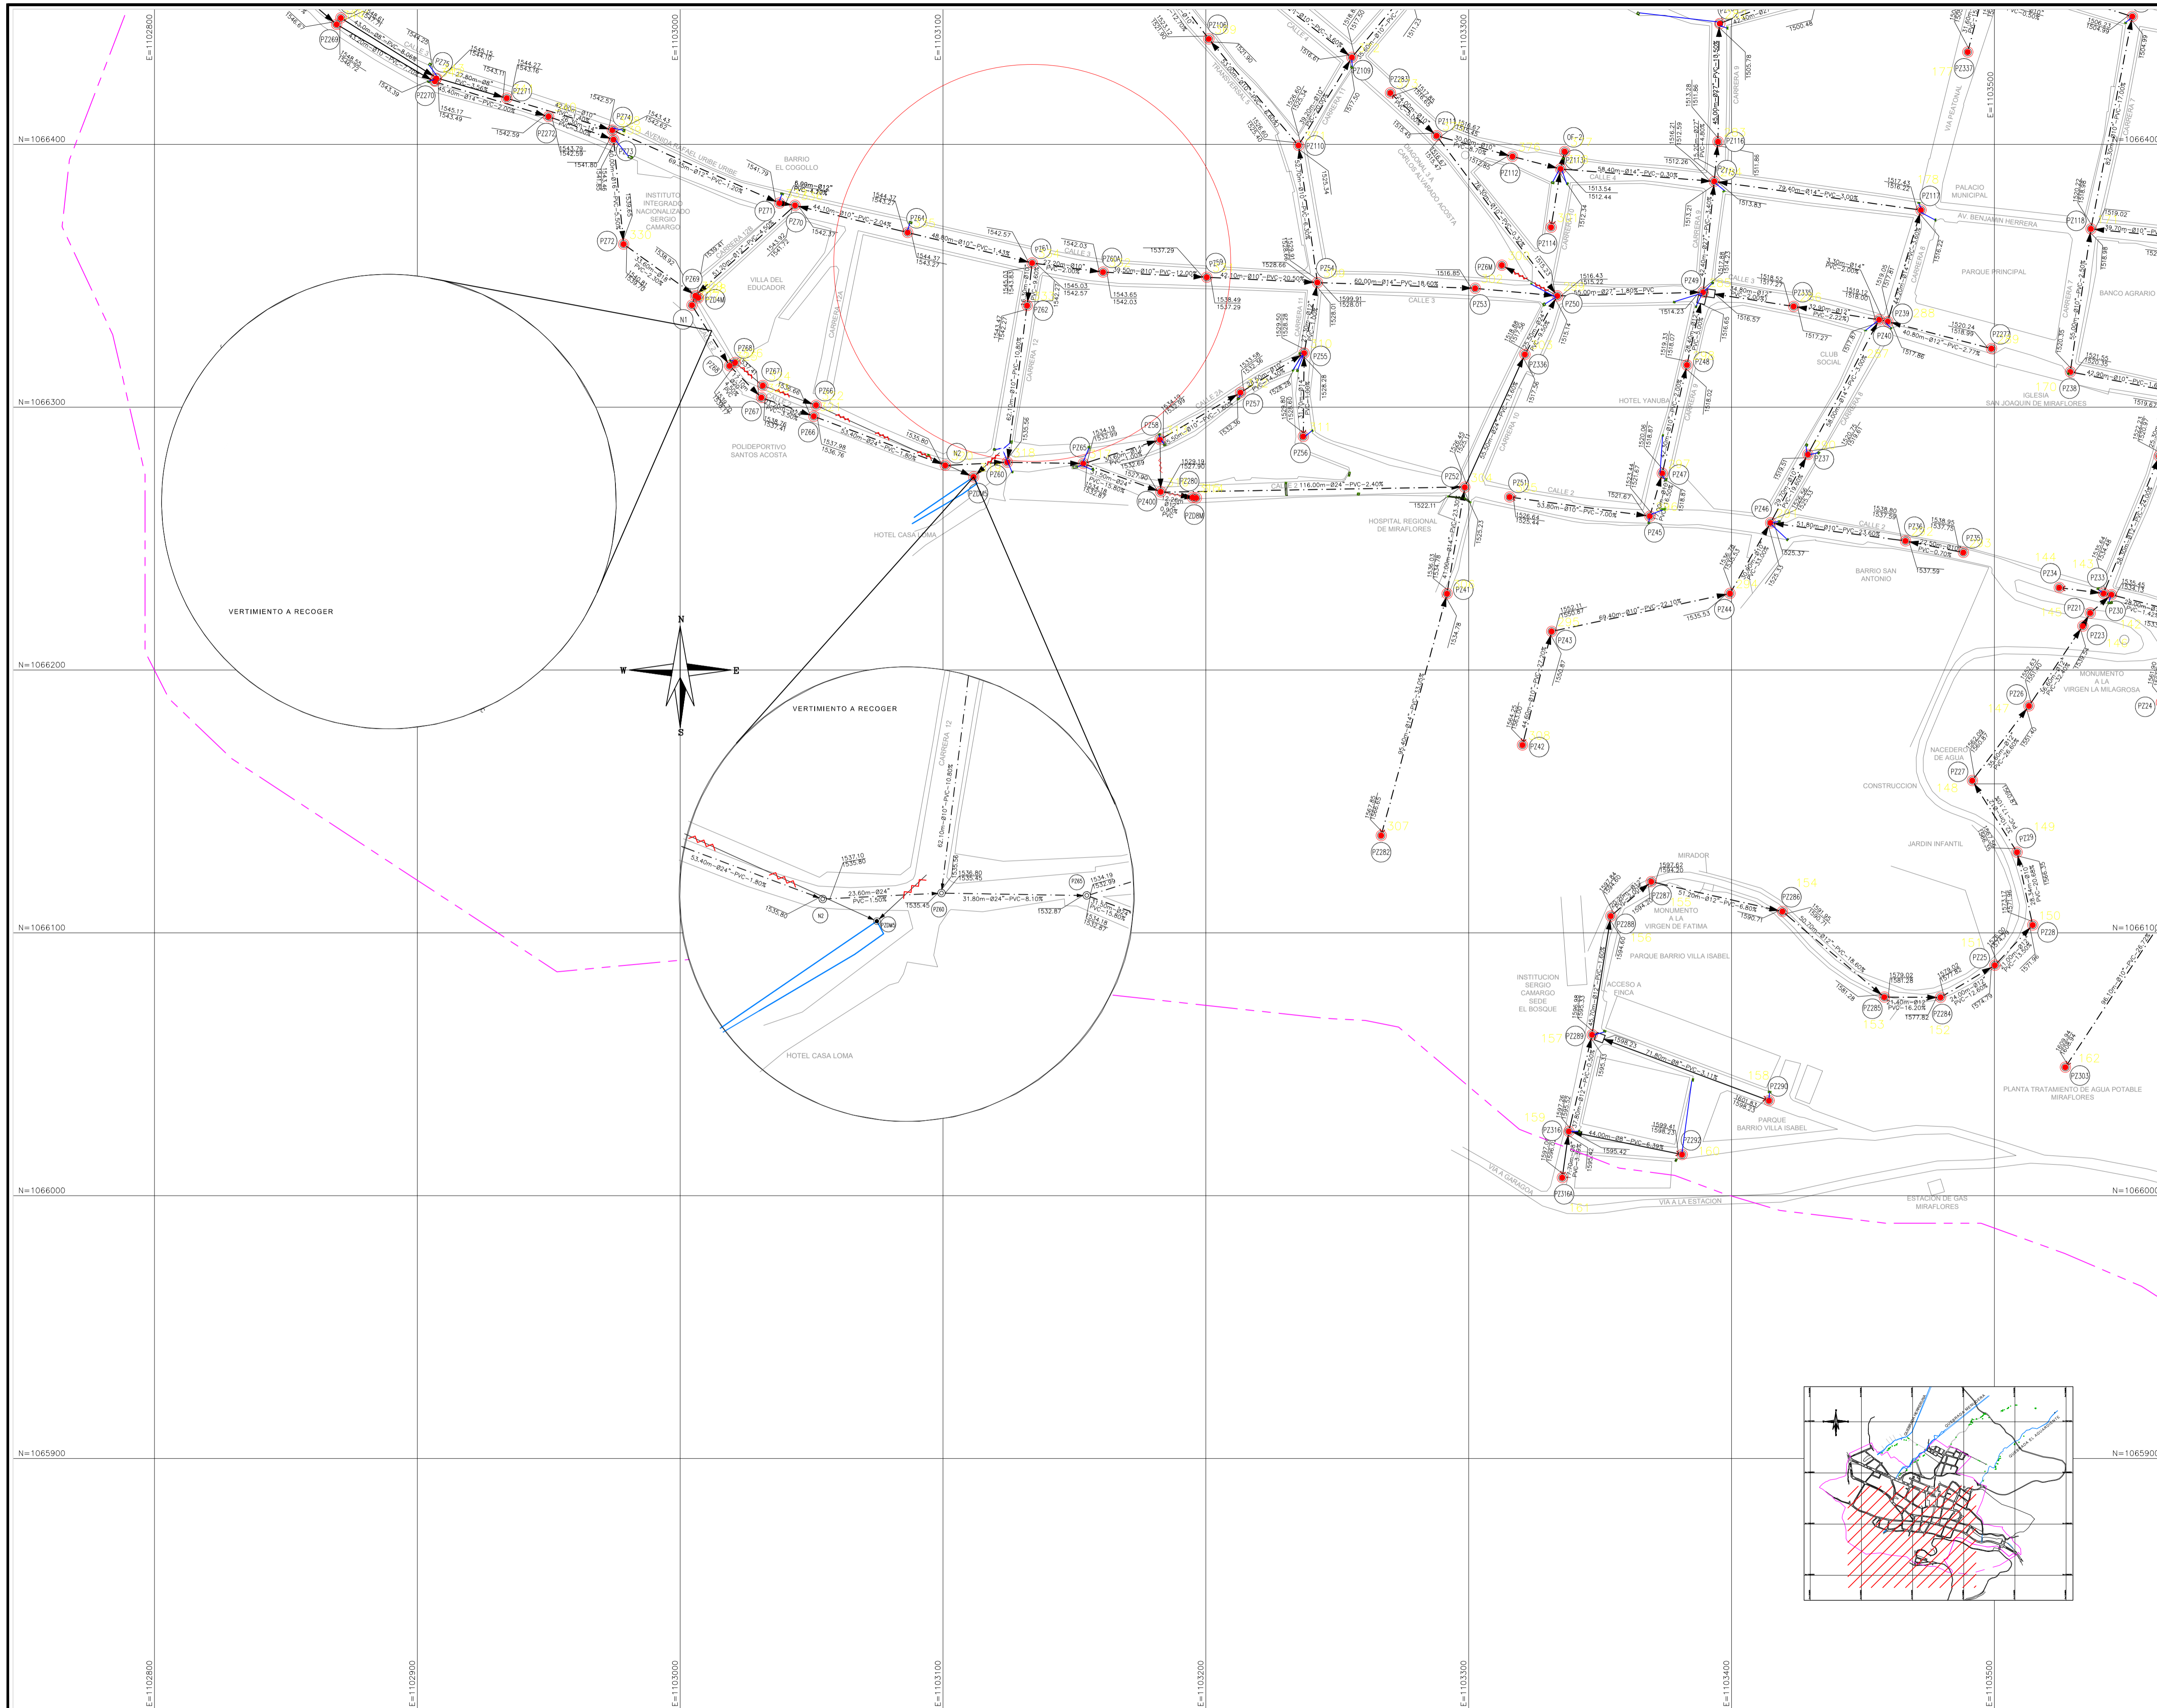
E=1102800
E=1103000
E=1103100
E=1103300
E=1103500

N=1066400
N=1066300
N=1066200
N=1066100
N=1066000
N=1065900

AVENIDA RAFAEL URIBE URIBE
BARRIO EL COGOLLO
INSTITUTO INTEGRADO NACIONALIZADO SERGIO CAMARGO
VILLA DEL EDUCADOR
POLIDEPORTIVO SANTOS ACOSTA
HOTEL CASA LOMA
CARRERA 12
CALLE 3
CALLE 2
CALLE 4
CALLE 5
HOSPITAL REGIONAL DE MIRAFLORES
HOTEL YANUBA
CLUB SOCIAL
PARQUE PRINCIPAL
PALACIO MUNICIPAL
AV. BENJAMIN HERRERA
BANCO AGRARIO
IGLESIA SAN JOAQUIN DE MIRAFLORES
BARRIO SAN ANTONIO
MONUMENTO A LA VIRGEN LA MILAGROSA
NACEDERO DE AGUA
CONSTRUCCION
JARDIN INFANTIL
MIRADOR
MONUMENTO A LA VIRGEN DE FATIMA
PARQUE BARRIO VILLA ISABEL
INSTITUCION SERGIO CAMARGO SEDE EL BOSQUE
ACCESO A FINCA
PARQUE BARRIO VILLA ISABEL
PLANTA TRATAMIENTO DE AGUA POTABLE MIRAFLORES
ESTACION DE GAS MIRAFLORES
VIA A GARAGOA
VIA A LA ESTACION
VIA PEATONAL
DIAGONAL 5 A CARLOS ALVARADO ACOSTA
TRANSVERSAL 5

VERTIMIENTO A RECOGER
VERTIMIENTO A RECOGER

N
S
W
E

53.40m–Ø24"–PVC–1.80%
23.60m–Ø24" PVC–1.50%
31.80m–Ø24"–PVC–8.10%
62.10m–Ø10"–PVC–10.80%
116.00m–Ø24"–PVC–2.40%
44.10m–Ø10"–PVC–2.04%
48.80m–Ø10"–PVC–1.43%
42.10m–Ø10"–PVC–20.50%
60.00m–Ø14"–PVC–18.60%
58.40m–Ø14"–PVC–0.10%
79.40m–Ø14"–PVC–3.00%
53.80m–Ø10"–PVC–7.00%
51.80m–Ø10"–PVC–3.60%
69.40m–Ø10"–PVC–23.10%
44.00m–Ø8"–PVC–6.39%
71.80m–Ø8"–PVC–3.11%
51.20m–Ø12"–PVC–6.80%

PZ60
PZ61
PZ62
PZ65
PZ66
PZ67
PZ68
PZ69
PZ70
PZ71
PZ72
PZ73
PZ74
PZ75
PZ269
PZ270
PZ271
PZ272
PZ64
PZ60A
PZ59
PZ58
PZ57
PZ56
PZ55
PZ54
PZ53
PZ52
PZ51
PZ50
PZ49
PZ48
PZ47
PZ46
PZ45
PZ44
PZ43
PZ42
PZ41
PZ40
PZ39
PZ38
PZ37
PZ36
PZ35
PZ34
PZ33
PZ30
PZ28
PZ27
PZ26
PZ25
PZ24
PZ23
PZ21
PZ400
PZ280
PZ282
PZ283
PZ284
PZ285
PZ286
PZ287
PZ288
PZ289
PZ290
PZ292
PZ303
PZ305
PZ316
PZ316A
PZ336
PZ337
PZ339
PZ106
PZ109
PZ110
PZ111
PZ112
PZ113
PZ114
PZ115
PZ116
PZ117
PZ118
PZ277
PZ6M
PZ04M
PZ08M
N1
N2
OF-2